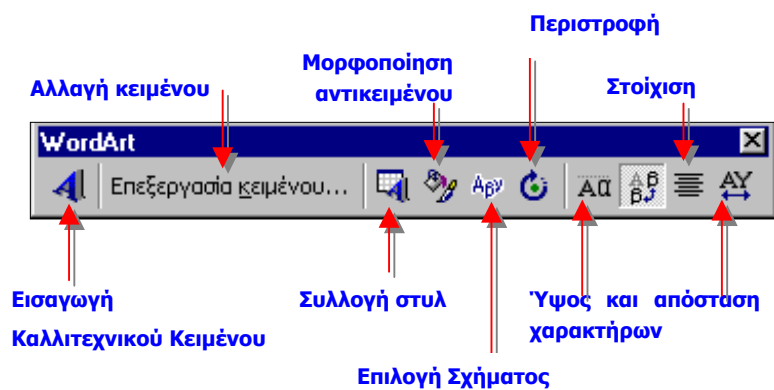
Περιστροφή

Μορφοποίηση αντικειμένου

Αλλαγή κειμένου

Στοίχιση

WordArt

Επεξεργασία κειμένου...

Αβγ

Aα

AY

Εισαγωγή Καλλιτεχνικού Κειμένου

Συλλογή στυλ

Ύψος και απόσταση χαρακτήρων

Επιλογή Σχήματος